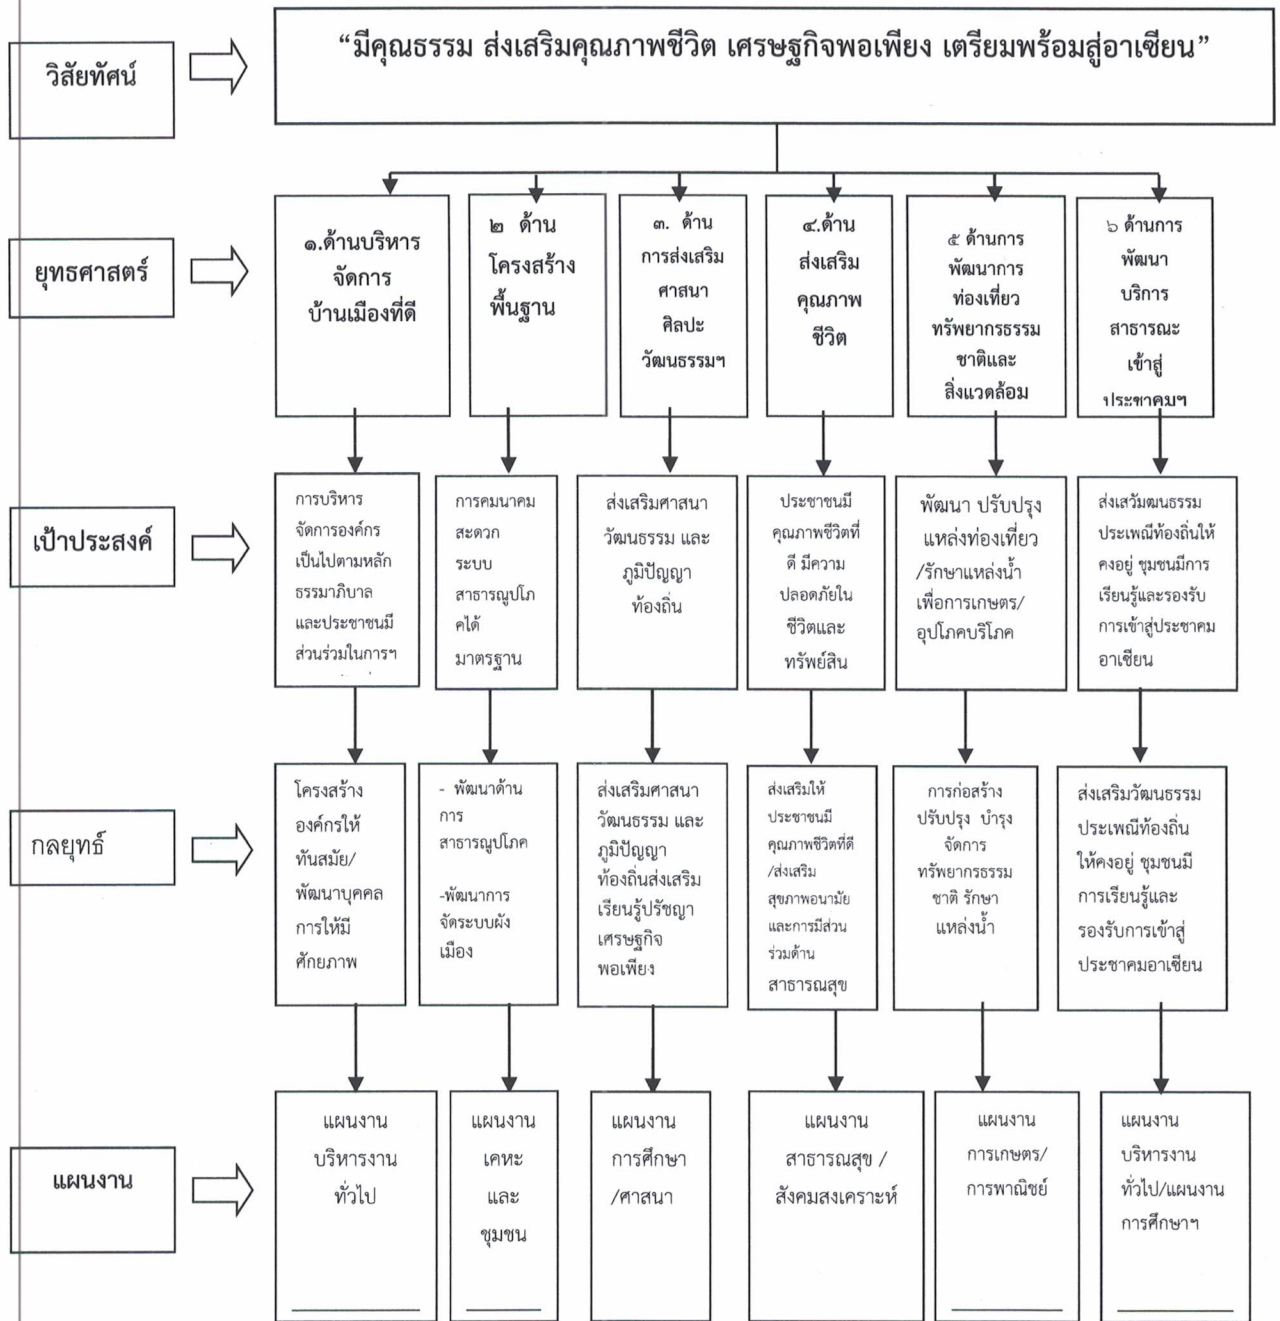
วิสัยทัศน์

"มีคุณธรรม ส่งเสริมคุณภาพชีวิต เศรษฐกิจพอเพียง เตรียมพร้อมสู่อาเซียน"

ยุทธศาสตร์

๑.ด้านบริหารจัดการบ้านเมืองที่ดี

๒ ด้านโครงสร้างพื้นฐาน

๓. ด้านการส่งเสริมศาสนา ศิลปะ วัฒนธรรมฯ

๔.ด้านส่งเสริมคุณภาพชีวิต

๕ ด้านการพัฒนาการท่องเที่ยว ทรัพยากรธรรมชาติและสิ่งแวดล้อม

๖ ด้านการพัฒนาบริการสาธารณะเข้าสู่ประชาคมฯ

เป้าประสงค์

การบริหารจัดการองค์กรเป็นไปตามหลักธรรมาภิบาลและประชาชนมีส่วนร่วมในการฯ

การคมนาคมสะดวก ระบบสาธารณูปโภคได้มาตรฐาน

ส่งเสริมศาสนา วัฒนธรรม และภูมิปัญญาท้องถิ่น

ประชาชนมีคุณภาพชีวิตที่ดี มีความปลอดภัยในชีวิตและทรัพย์สิน

พัฒนา ปรับปรุงแหล่งท่องเที่ยว /รักษาแหล่งน้ำเพื่อการเกษตร/อุปโภคบริโภค

ส่งเสวัฒนธรรมประเพณีท้องถิ่นให้คงอยู่ ชุมชนมีการเรียนรู้และรองรับการเข้าสู่ประชาคมอาเซียน

กลยุทธ์

โครงสร้างองค์กรให้ทันสมัย/พัฒนาบุคคลการให้มีศักยภาพ

- พัฒนาด้านการสาธารณูปโภค

-พัฒนาการจัดระบบผังเมือง

ส่งเสริมศาสนา วัฒนธรรม และภูมิปัญญาท้องถิ่นส่งเสริมเรียนรู้ปรัชญาเศรษฐกิจพอเพียง

ส่งเสริมให้ประชาชนมีคุณภาพชีวิตที่ดี /ส่งเสริมสุขภาพอนามัยและการมีส่วนร่วมด้านสาธารณสุข

การก่อสร้าง ปรับปรุง บำรุง จัดการทรัพยากรธรรมชาติ รักษาแหล่งน้ำ

ส่งเสริมวัฒนธรรมประเพณีท้องถิ่นให้คงอยู่ ชุมชนมีการเรียนรู้และรองรับการเข้าสู่ประชาคมอาเซียน

แผนงาน

แผนงานบริหารงานทั่วไป

แผนงานเคหะและชุมชน

แผนงานการศึกษา/ศาสนา

แผนงานสาธารณสุข / สังคมสงเคราะห์

แผนงานการเกษตร/การพาณิชย์

แผนงานบริหารงานทั่วไป/แผนงานการศึกษาฯ